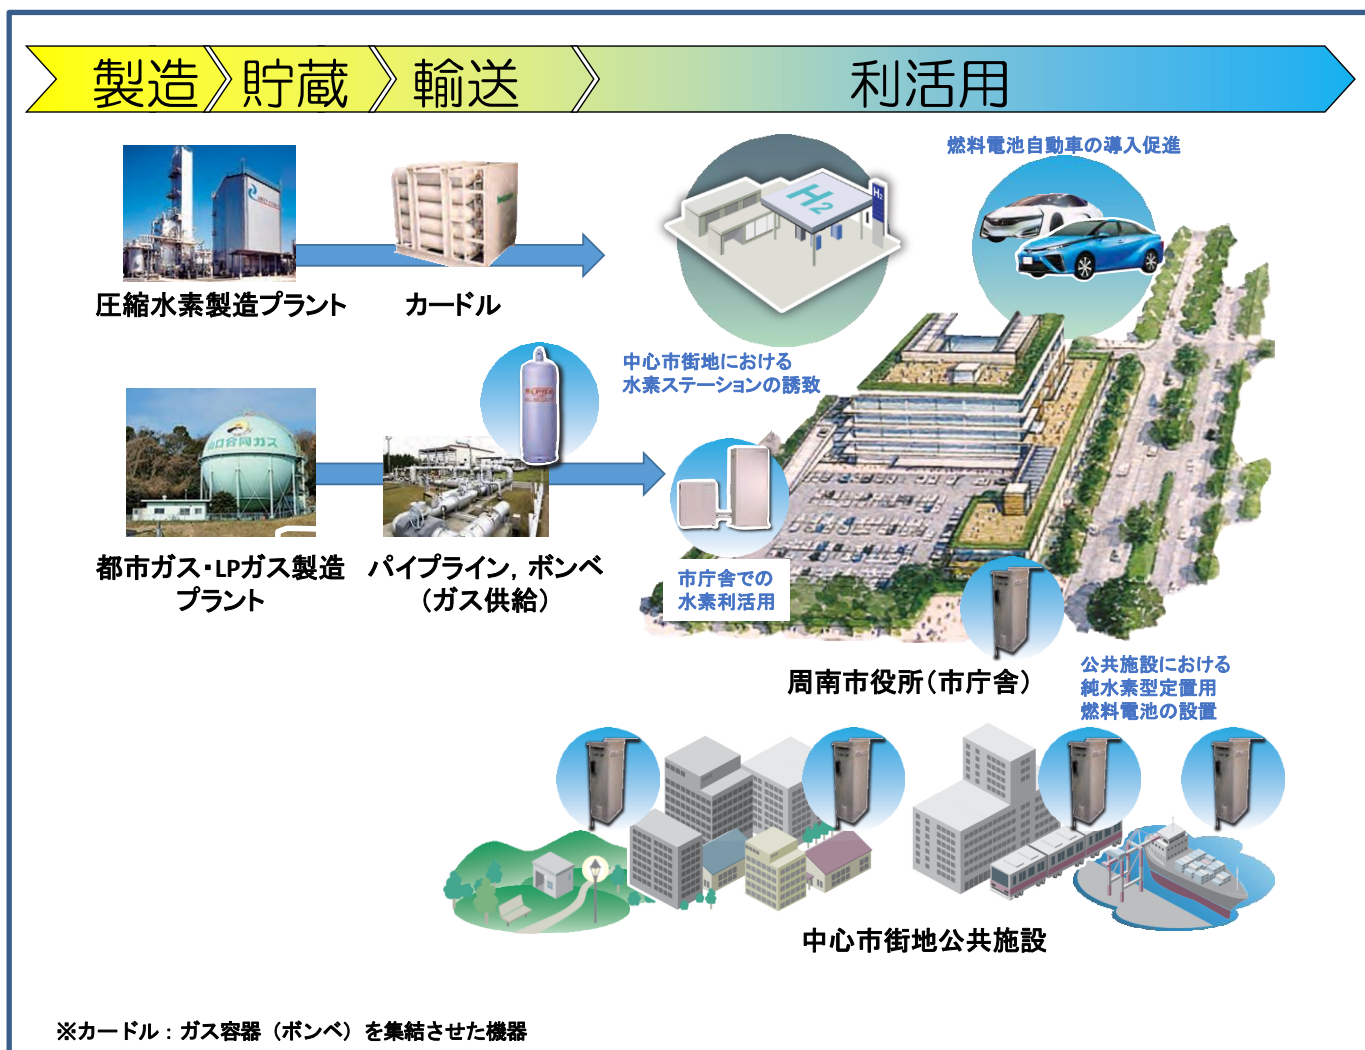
製造 貯蔵 輸送 利活用

燃料電池自動車の導入促進

圧縮水素製造プラント

カードル

中心市街地における
水素ステーションの誘致

都市ガス・LPガス製造プラント

パイプライン，ボンベ
（ガス供給）

市庁舎での
水素利活用

周南市役所（市庁舎）

公共施設における
純水素型定置用
燃料電池の設置

中心市街地公共施設

※カードル：ガス容器（ボンベ）を集結させた機器